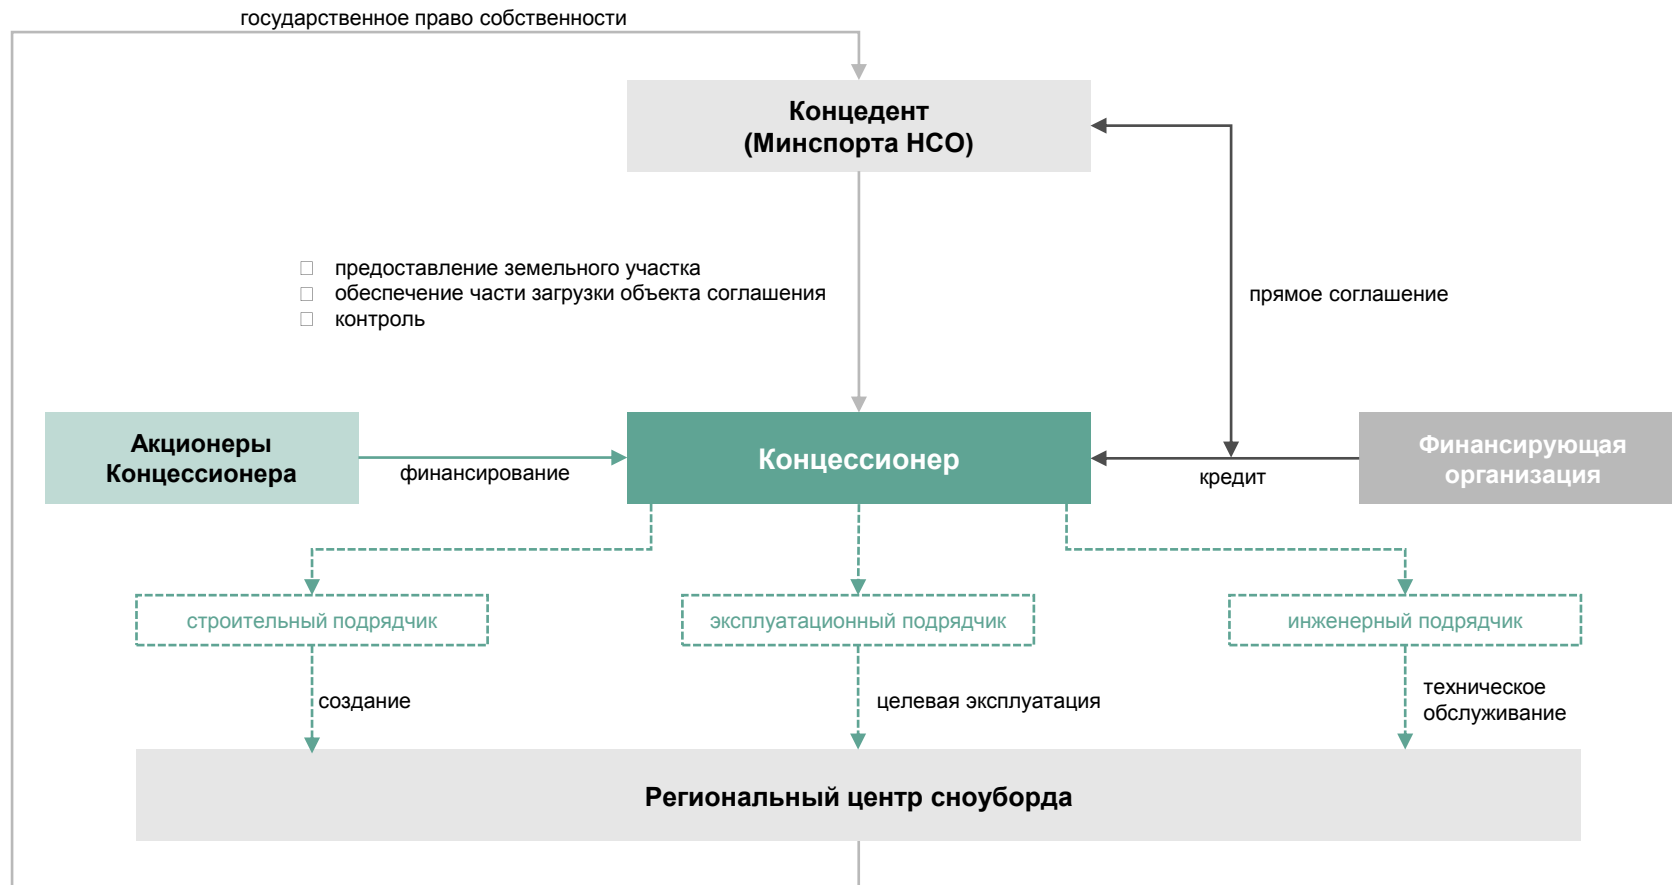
государственное право собственности

Концедент
(Минспорта НСО)

предоставление земельного участка
обеспечение части загрузки объекта соглашения
контроль

прямое соглашение

Акционеры Концессионера

финансирование

Концессионер

кредит

Финансирующая организация

строительный подрядчик

эксплуатационный подрядчик

инженерный подрядчик

создание

целевая эксплуатация

техническое обслуживание

Региональный центр сноуборда